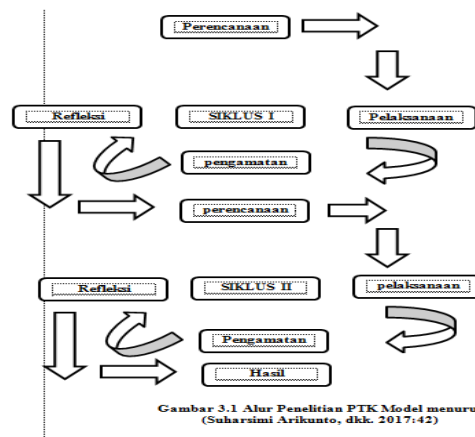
Perencanaan

Refleksi

SIKLUS I

Pelaksanaan

pengamatan

perencanaan

Refleksi

SIKLUS II

pelaksanaan

Pengamatan

Hasil

Gambar 3.1 Alur Penelitian PTK Model menuru
(Suharsimi Arikunto, dkk. 2017:42)